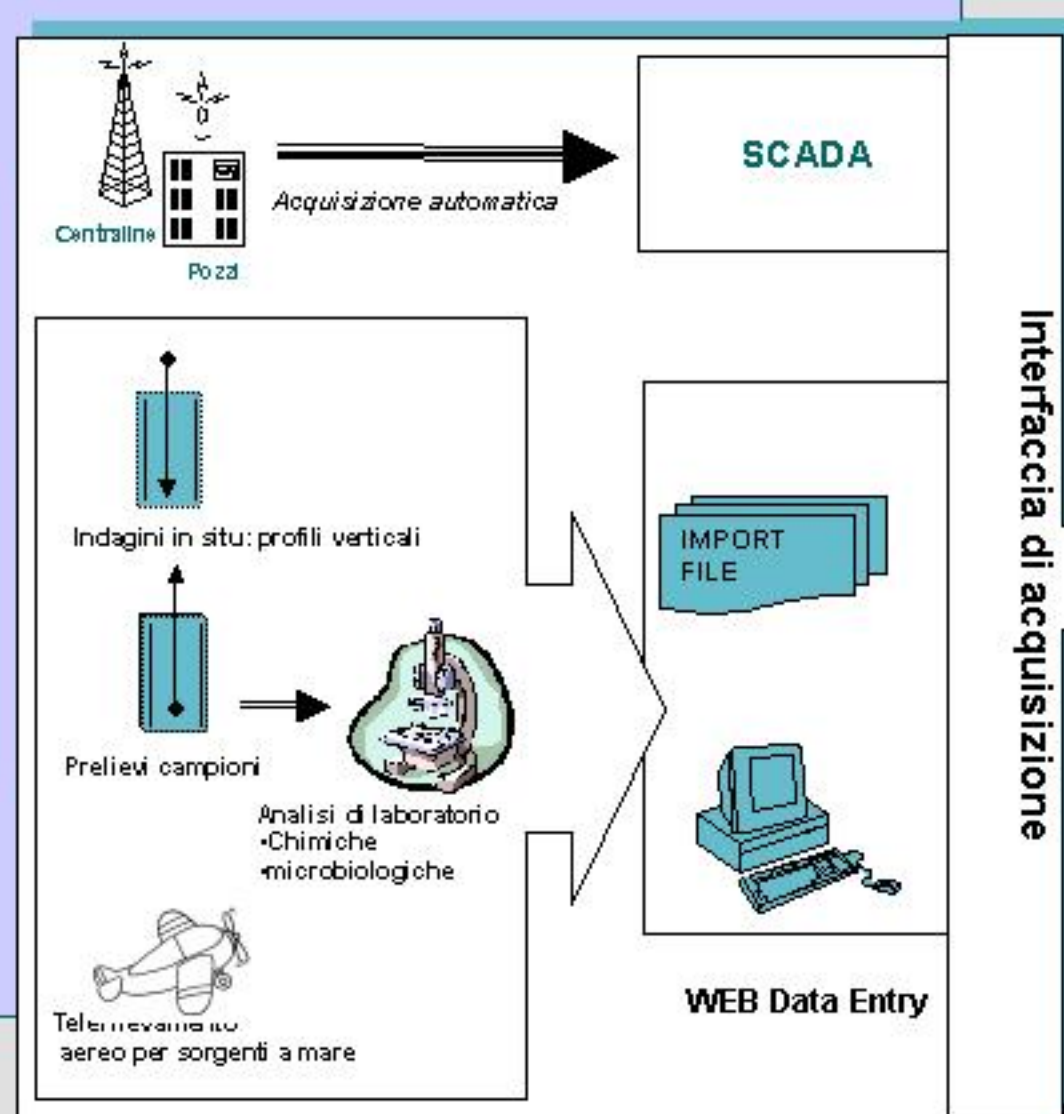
Centraline

Pozzi

Acquisizione automatica

SCADA

Interfaccia di acquisizione

Indagini in situ: profili verticali

IMPORT FILE

Prelievi campioni

Analisi di laboratorio
•Chimiche
•microbiologiche

Telerilevamento aereo per sorgenti a mare

WEB Data Entry